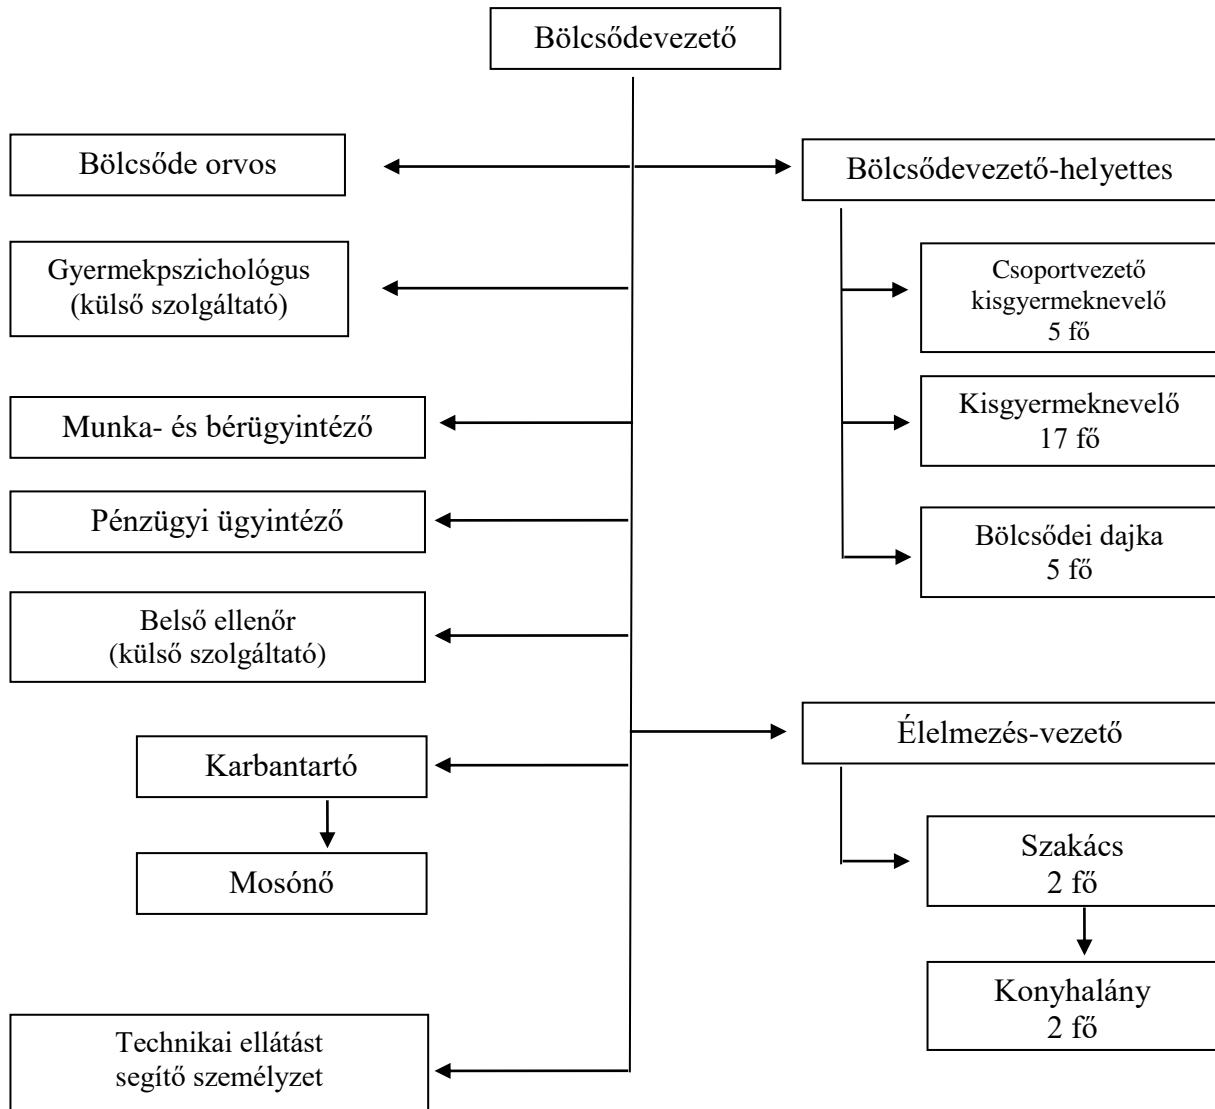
Bölcsődevezető

Bölcsőde orvos

Bölcsődevezető-helyettes

Gyermekpszichológus
(külső szolgáltató)

Csoportvezető
kisgyermeknevelő
5 fő

Munka- és bérügyintéző

Kisgyermeknevelő
17 fő

Pénzügyi ügyintéző

Bölcsődei dajka
5 fő

Belső ellenőr
(külső szolgáltató)

Élelmezés-vezető

Karbantartó

Mosónő

Szakács
2 fő

Konyhalány
2 fő

Technikai ellátást
segítő személyzet